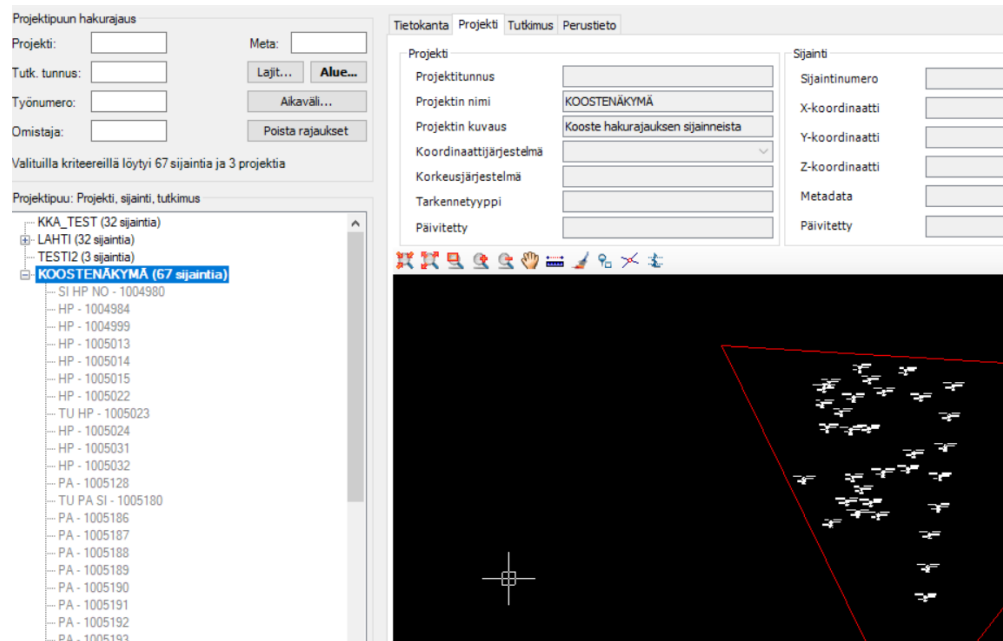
Projektipuun hakurajaus

Projekti:

Meta:

Tutk. tunnus:

Lajit...

Alue...

Työnumero:

Aikaväli...

Omistaja:

Poista rajaukset

Valituilla kriteereillä löytyi 67 sijaintia ja 3 projektia

Projektipuu: Projekti, sijainti, tutkimus

KKA_TEST (32 sijaintia)
LAHTI (32 sijaintia)
TESTI2 (3 sijaintia)
KOOSTENÄKYMÄ (67 sijaintia)
SI HP NO - 1004980
HP - 1004984
HP - 1004999
HP - 1005013
HP - 1005014
HP - 1005015
HP - 1005022
TU HP - 1005023
HP - 1005024
HP - 1005031
HP - 1005032
PA - 1005128
TU PA SI - 1005180
PA - 1005186
PA - 1005187
PA - 1005188
PA - 1005189
PA - 1005190
PA - 1005191
PA - 1005192
PA - 1005193

Tietokanta | Projekti | Tutkimus | Perustieto

Projekti

Projektitunnus

Projektin nimi: KOOSTENÄKYMÄ

Projektin kuvaus: Kooste hakurajauksen sijainneista

Koordinaattijärjestelmä

Korkeusjärjestelmä

Tarkennetyyppi

Päivitetty

Sijainti

Sijaintinumero

X-koordinaatti

Y-koordinaatti

Z-koordinaatti

Metadata

Päivitetty